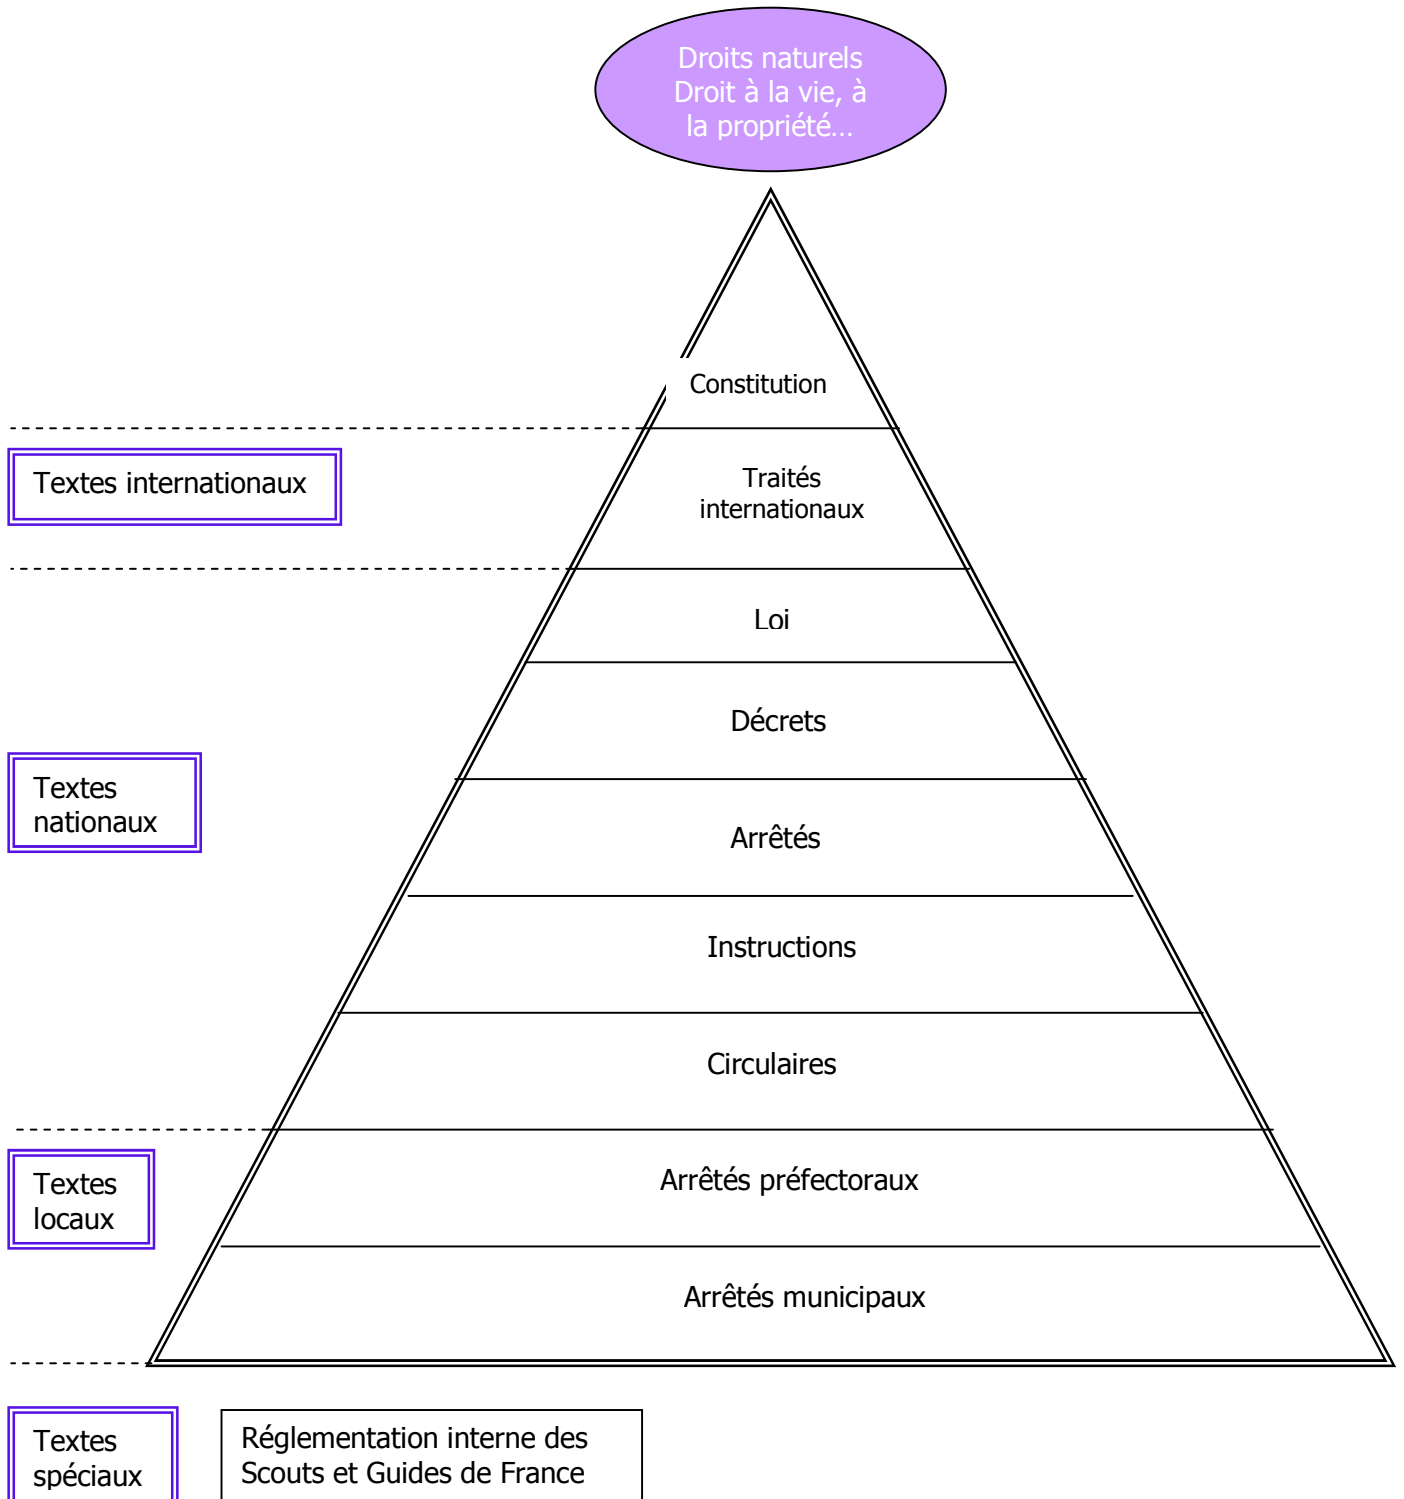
Droits naturels
Droit à la vie, à la propriété…

Constitution

Textes internationaux

Traités internationaux

Loi

Décrets

Textes nationaux

Arrêtés

Instructions

Circulaires

Textes locaux

Arrêtés préfectoraux

Arrêtés municipaux

Textes spéciaux

Réglementation interne des Scouts et Guides de France